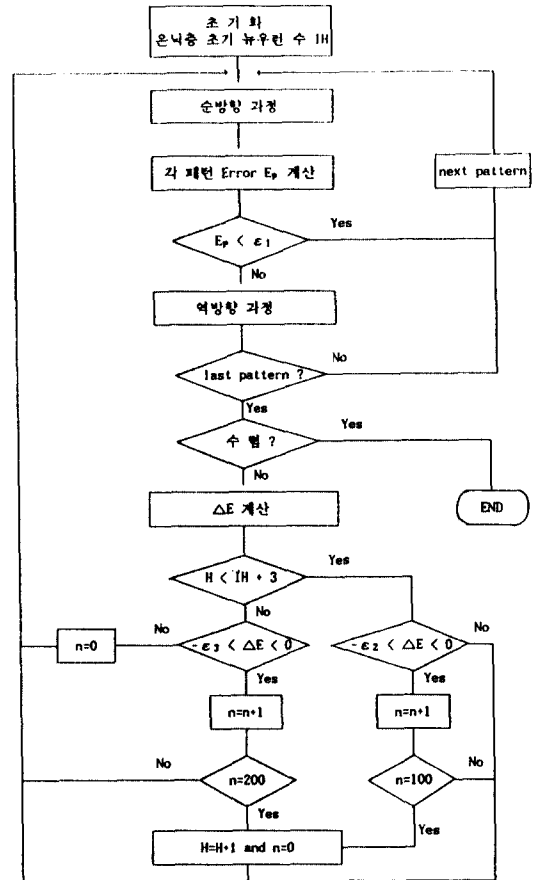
초 기 화
은닉층 초기 뉴우런 수 IH

순방향 과정

각 패턴 Error $E_p$ 계산

next pattern

$E_p < \varepsilon_1$

Yes

No

역방향 과정

No

last pattern ?

Yes

Yes

수 렴 ?

No

END

$\triangle E$ 계산

Yes

$H < IH + 3$

No

No

n=0

$-\varepsilon_3 < \triangle E < 0$

$-\varepsilon_2 < \triangle E < 0$

No

Yes

Yes

n=n+1

n=n+1

No

n=200

n=100

No

Yes

Yes

H=H+1 and n=0